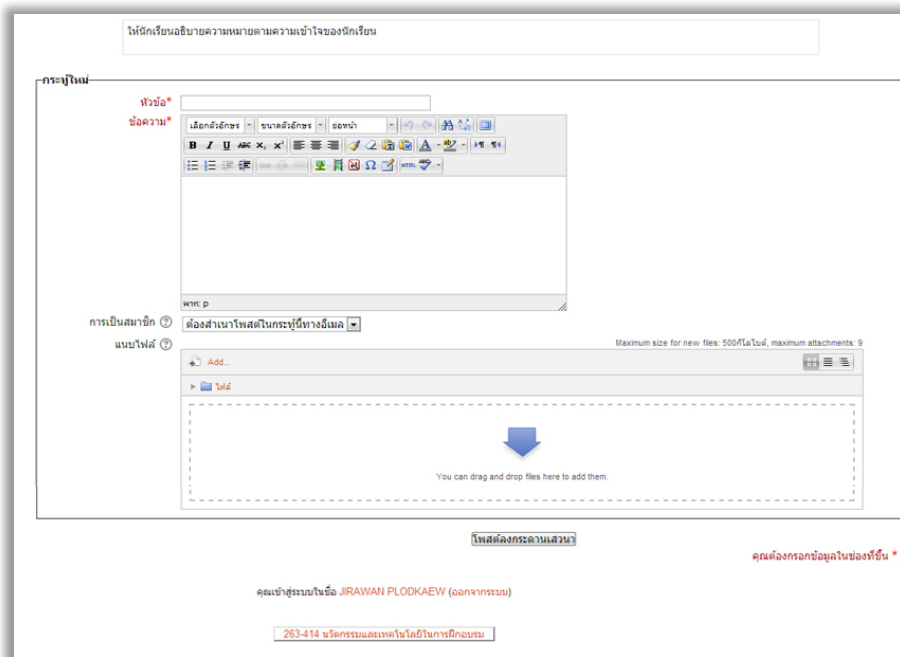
ให้นักเรียนอธิบายความหมายตามความเข้าใจของนักเรียน

กระทู้ใหม่

หัวข้อ*

ข้อความ*

เลือกตัวอักษร ขนาดตัวอักษร ย่อหน้า

พาท: p

การเป็นสมาชิก ต้องสำเนาโพสต์ในกระทู้นี้ทางอีเมล

แนบไฟล์ Maximum size for new files: 500กิโลไบต์, maximum attachments: 9

Add...

ไฟล์

You can drag and drop files here to add them.

โพสต์ลงกระดานเสวนา

คุณต้องกรอกข้อมูลในช่องที่ขึ้น *

คุณเข้าสู่ระบบในชื่อ JIRAWAN PLODKAEW (ออกจากระบบ)

263-414 นวัตกรรมและเทคโนโลยีในการฝึกอบรม